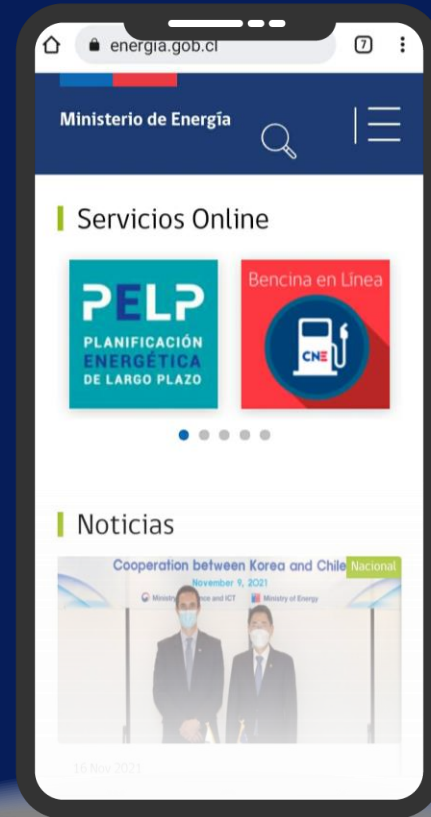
energia.gob.cl

7

Ministerio de Energía

Servicios Online

PELP
PLANIFICACIÓN ENERGÉTICA DE LARGO PLAZO

Bencina en Línea

CNE

Noticias

Cooperation between Korea and Chile

Nacional

November 9, 2021

Ministry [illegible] and ICT

Ministry of Energy

16 Nov 2021